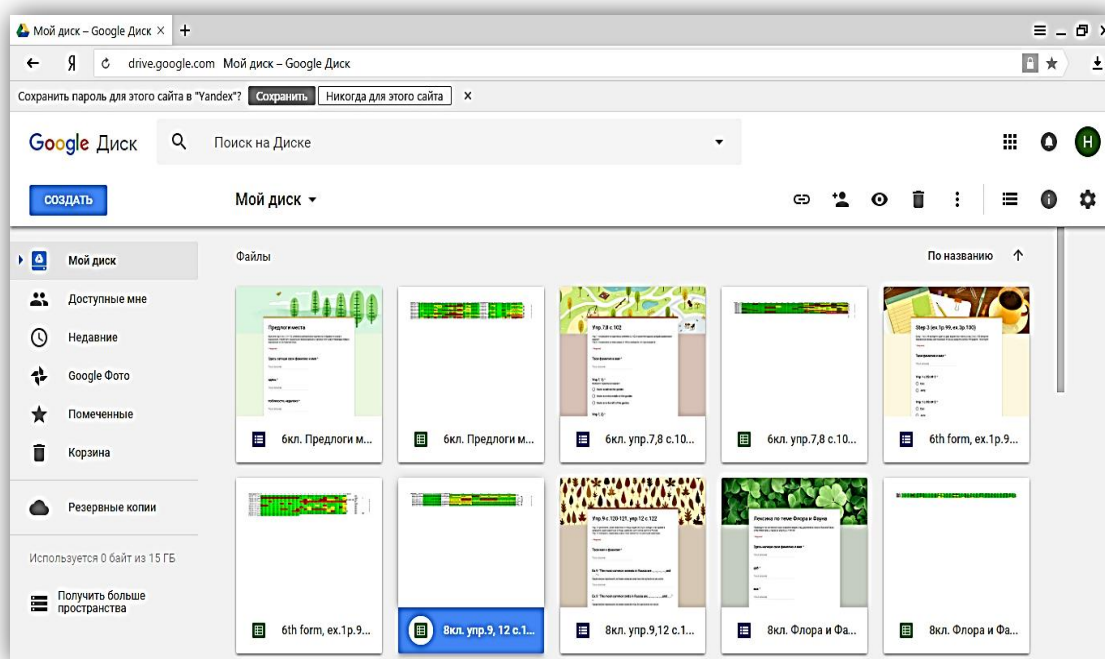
Мой диск – Google Диск ×
drive.google.com Мой диск – Google Диск
Сохранить пароль для этого сайта в "Yandex"? Сохранить Никогда для этого сайта ×
Google Диск
Поиск на Диске
Н
СОЗДАТЬ
Мой диск
Мой диск
Доступные мне
Недавние
Google Фото
Помеченные
Корзина
Резервные копии
Используется 0 байт из 15 ГБ
Получить больше пространства
Файлы
По названию
Предлоги места
Упр.7,8 с.102
Step 3 (ex.1p.99, ex.3p.100)
6кл. Предлоги м...
6кл. Предлоги м...
6кл. упр.7,8 с.10...
6кл. упр.7,8 с.10...
6th form, ex.1p.9...
Упр.9 с.120-121, упр.12 с.122
Лексика по теме Флора и Фауна
6th form, ex.1p.9...
8кл. упр.9, 12 с.1...
8кл. упр.9,12 с.1...
8кл. Флора и Фа...
8кл. Флора и Фа...